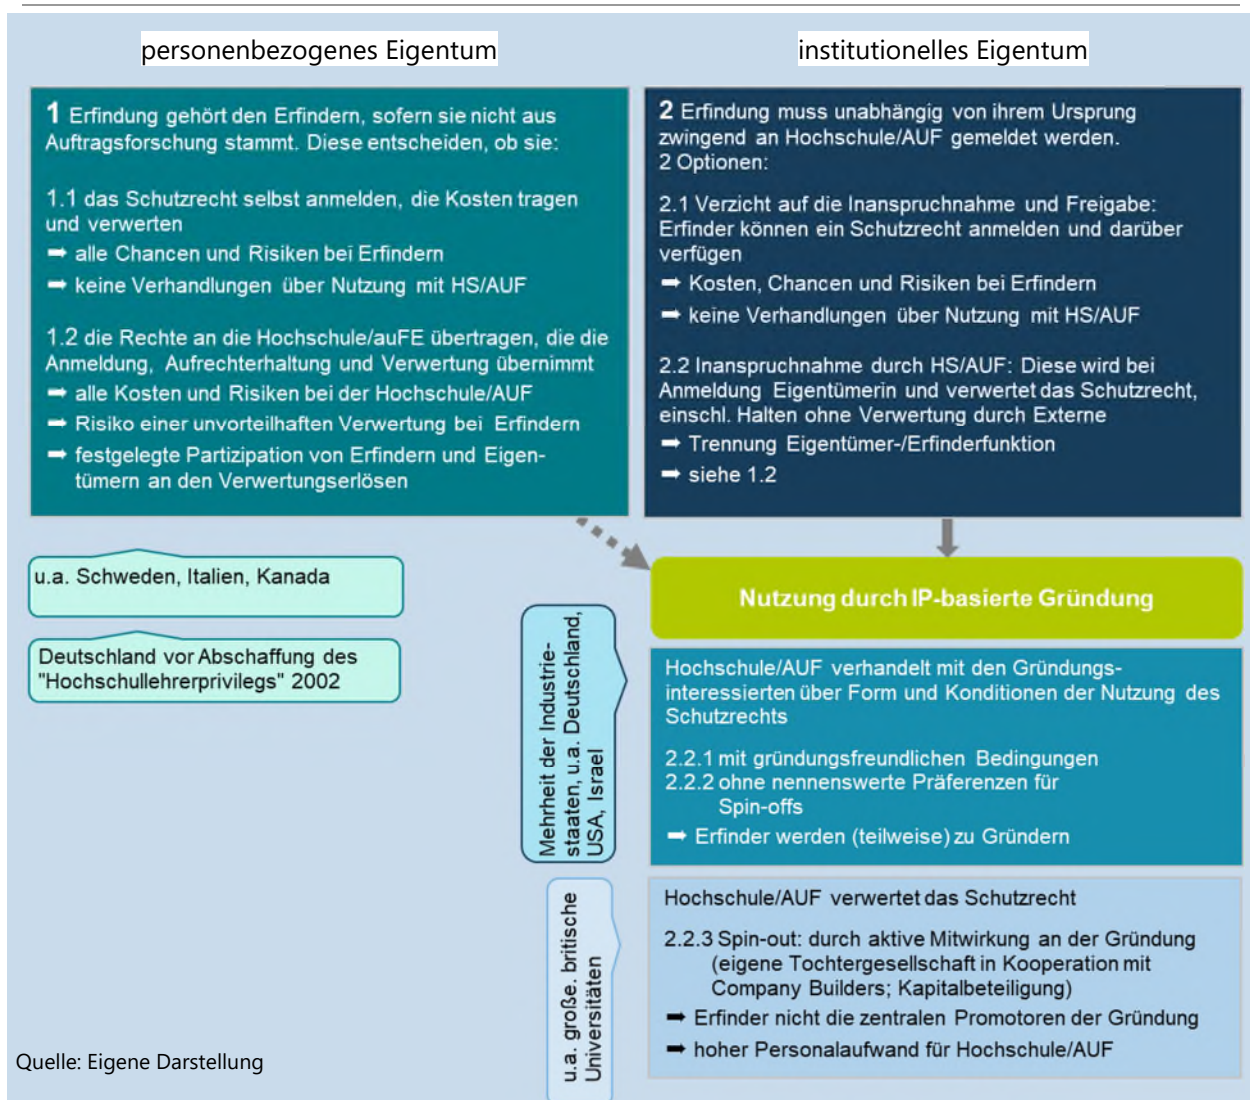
personenbezogenes Eigentum

institutionelles Eigentum

**1** Erfindung gehört den Erfindern, sofern sie nicht aus Auftragsforschung stammt. Diese entscheiden, ob sie:

1.1 das Schutzrecht selbst anmelden, die Kosten tragen und verwerten
➡ alle Chancen und Risiken bei Erfindern
➡ keine Verhandlungen über Nutzung mit HS/AUF

1.2 die Rechte an die Hochschule/auFE übertragen, die die Anmeldung, Aufrechterhaltung und Verwertung übernimmt
➡ alle Kosten und Risiken bei der Hochschule/AUF
➡ Risiko einer unvorteilhaften Verwertung bei Erfindern
➡ festgelegte Partizipation von Erfindern und Eigentümern an den Verwertungserlösen

**2** Erfindung muss unabhängig von ihrem Ursprung zwingend an Hochschule/AUF gemeldet werden.
2 Optionen:

2.1 Verzicht auf die Inanspruchnahme und Freigabe: Erfinder können ein Schutzrecht anmelden und darüber verfügen
➡ Kosten, Chancen und Risiken bei Erfindern
➡ keine Verhandlungen über Nutzung mit HS/AUF

2.2 Inanspruchnahme durch HS/AUF: Diese wird bei Anmeldung Eigentümerin und verwertet das Schutzrecht, einschl. Halten ohne Verwertung durch Externe
➡ Trennung Eigentümer-/Erfinderfunktion
➡ siehe 1.2

u.a. Schweden, Italien, Kanada

Deutschland vor Abschaffung des "Hochschullehrerprivilegs" 2002

Mehrheit der Industriestaaten, u.a. Deutschland, USA, Israel

Nutzung durch IP-basierte Gründung

Hochschule/AUF verhandelt mit den Gründungsinteressierten über Form und Konditionen der Nutzung des Schutzrechts

2.2.1 mit gründungsfreundlichen Bedingungen
2.2.2 ohne nennenswerte Präferenzen für Spin-offs
➡ Erfinder werden (teilweise) zu Gründern

u.a. große, britische Universitäten

Hochschule/AUF verwertet das Schutzrecht

2.2.3 Spin-out: durch aktive Mitwirkung an der Gründung (eigene Tochtergesellschaft in Kooperation mit Company Builders; Kapitalbeteiligung)
➡ Erfinder nicht die zentralen Promotoren der Gründung
➡ hoher Personalaufwand für Hochschule/AUF

Quelle: Eigene Darstellung